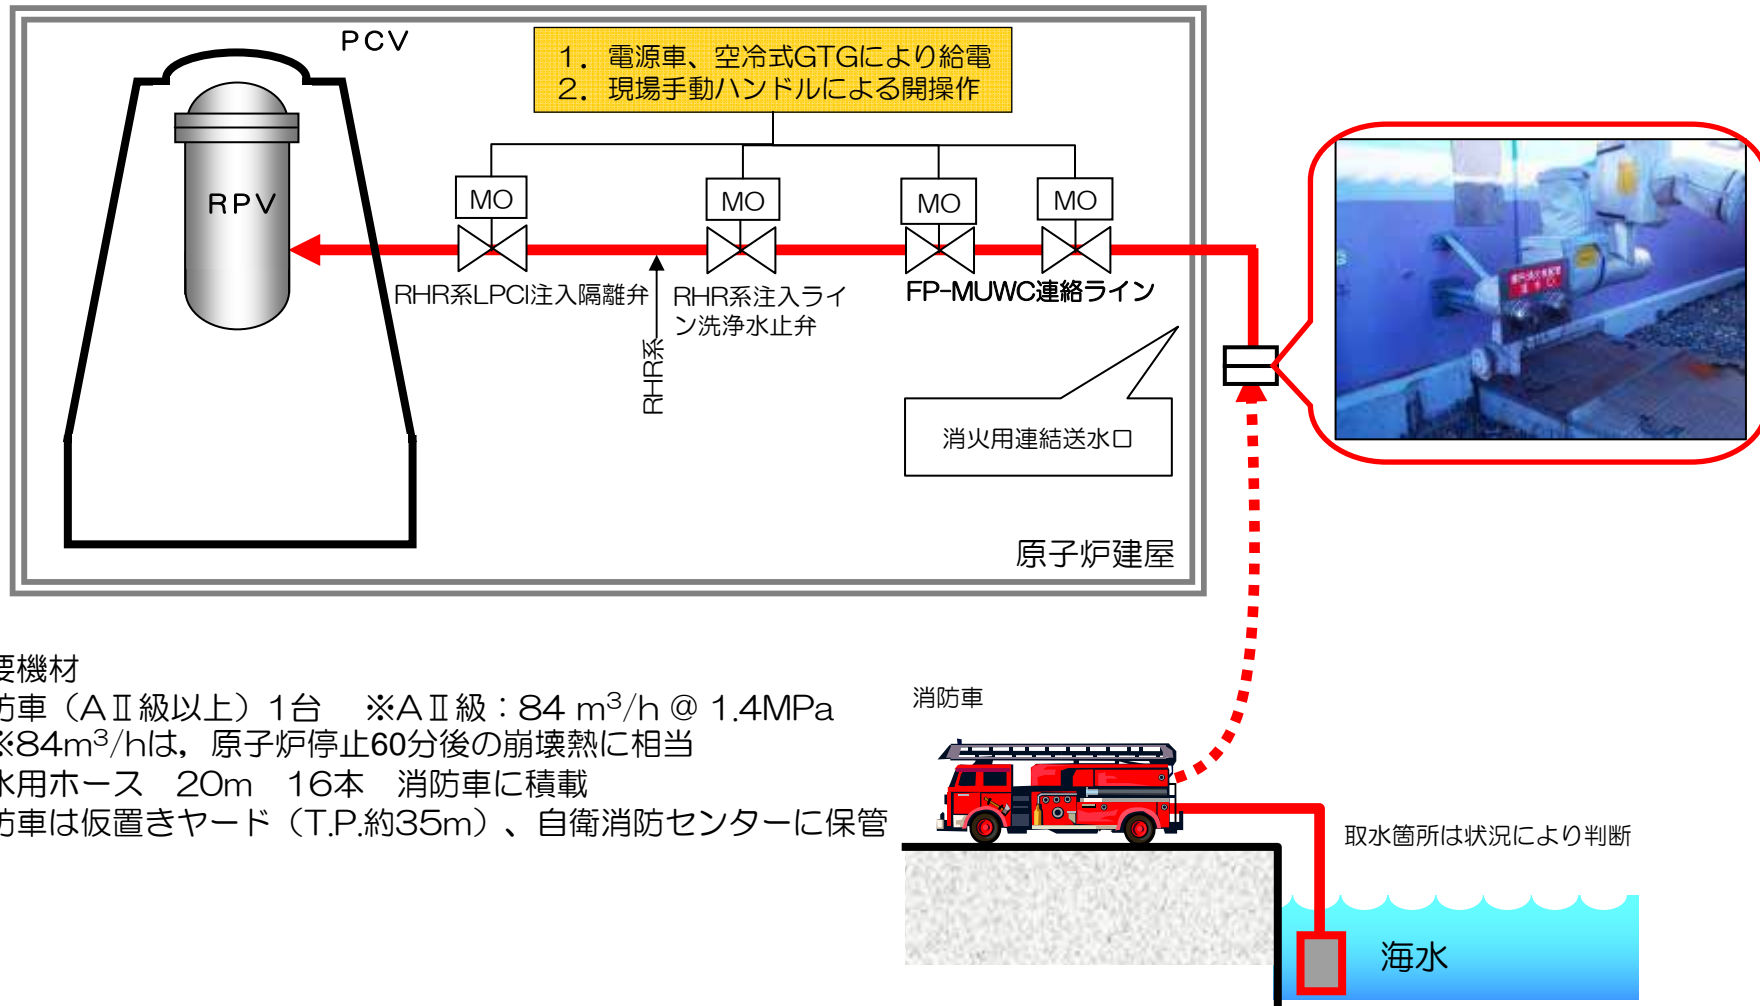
PCV

1．電源車、空冷式GTGにより給電
2．現場手動ハンドルによる開操作

RPV

MO

MO

MO

MO

RHR系LPCI注入隔離弁

RHR系注入ライン洗浄水止弁

FP-MUWC連絡ライン

RHR系

消火用連結送水口

原子炉建屋

要機材
防車（AⅡ級以上）1台　※AⅡ級：84 $m^3/h$ @ 1.4MPa
※84$m^3/h$は，原子炉停止60分後の崩壊熱に相当
水用ホース　20m　16本　消防車に積載
防車は仮置きヤード（T.P.約35m）、自衛消防センターに保管

消防車

取水箇所は状況により判断

海水